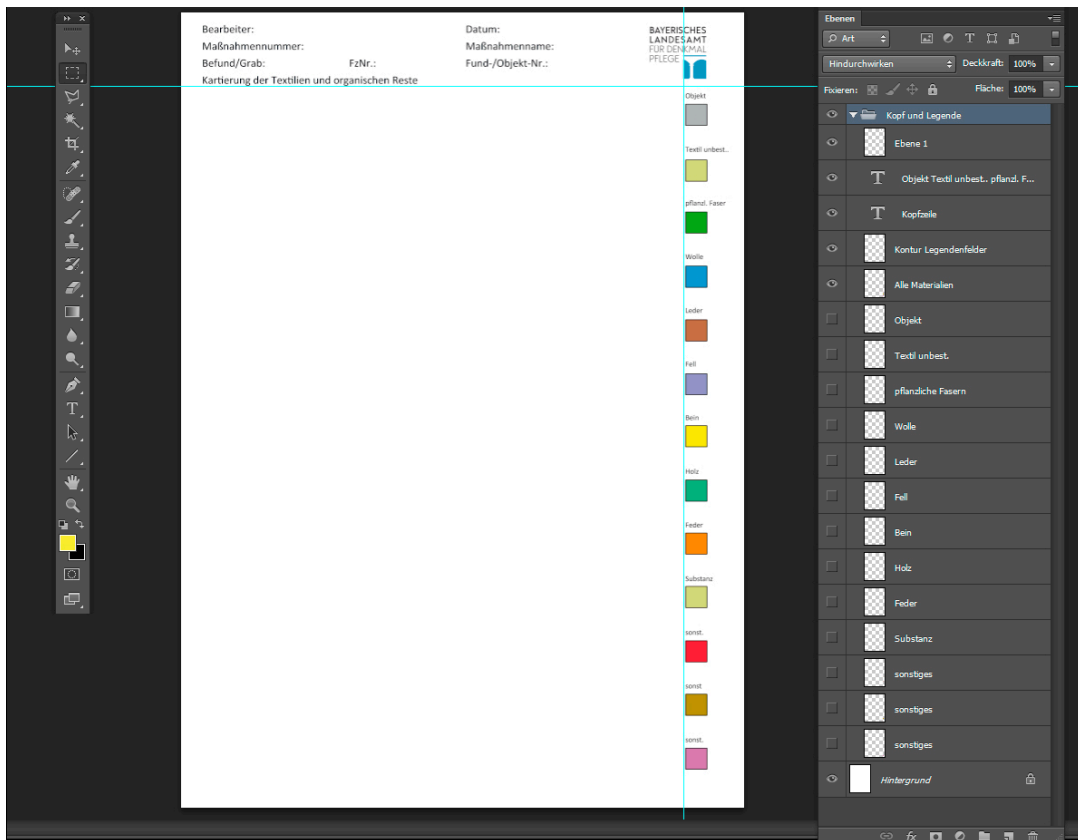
Bearbeiter:
Maßnahmennummer:
Befund/Grab:
FzNr.:
Kartierung der Textilien und organischen Reste

Datum:
Maßnahmenname:
Fund-/Objekt-Nr.:

BAYERISCHES LANDESAMT FÜR DENKMAL PFLEGE

Objekt
Textil unbest..
pflanzl. Faser
Wolle
Leder
Fell
Bein
Holz
Feder
Substanz
sonst.
sonst
sonst.

Ebenen
Art
Hindurchwirken
Deckkraft: 100%
Fixieren:
Fläche: 100%
Kopf und Legende
Ebene 1
Objekt Textil unbest.. pflanzl. F...
Kopfzeile
Kontur Legendenfelder
Alle Materialien
Objekt
Textil unbest.
pflanzliche Fasern
Wolle
Leder
Fell
Bein
Holz
Feder
Substanz
sonstiges
sonstiges
sonstiges
Hintergrund